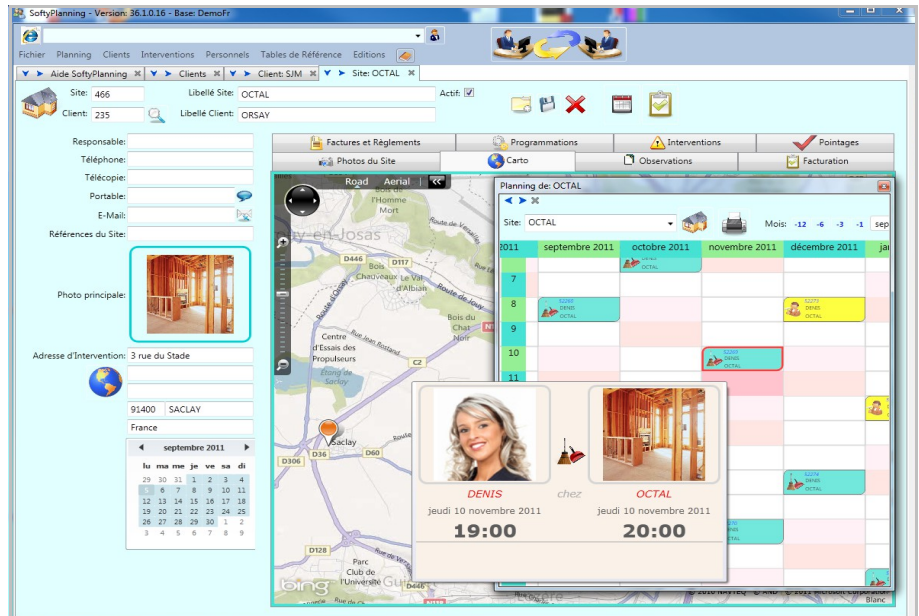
SoftyPlanning - Version: 36.1.0.16 - Base: DemoFr

Fichier Planning Clients Interventions Personnels Tables de Référence Editions

Aide SoftyPlanning | Clients | Client: SJM | Site: OCTAL

Site: 466
Libellé Site: OCTAL
Actif: ☑
Client: 235
Libellé Client: ORSAY

Responsable:
Téléphone:
Télécopie:
Portable:
E-Mail:
Références du Site:

Photo principale:

Adresse d'Intervention: 3 rue du Stade

91400 SACLAY
France

septembre 2011

| lu | ma | me | je | ve | sa | di |
|---|---|---|---|---|---|---|
| 29 | 30 | 31 | 1 | 2 | 3 | 4 |
| 5 | 6 | 7 | 8 | 9 | 10 | 11 |
| 12 | 13 | 14 | 15 | 16 | 17 | 18 |
| 19 | 20 | 21 | 22 | 23 | 24 | 25 |
| 26 | 27 | 28 | 29 | 30 | 1 | 2 |
| 3 | 4 | 5 | 6 | 7 | 8 | 9 |

Factures et Règlements | Programmations | Interventions | Pointages
Photos du Site | Carto | Observations | Facturation

Road Aerial

Jouy-en-Josas
L'Homme Mort
D446
D117
Bois Chauveaux
Le Val d'Albian
Route de Jouy
Bois du Chat Noir
Centre d'Essais des Propulseurs
Etang de Saclay
C2
Saclay
D36
D60
D306
D128
Parc Club de l'Université
D446

bing

Planning de: OCTAL

Site: OCTAL
Mois: -12 -6 -3 -1 sep

2011 | septembre 2011 | octobre 2011 | novembre 2011 | décembre 2011 | jan

7
8
9
10
11

DENIS OCTAL

DENIS
chez
OCTAL
jeudi 10 novembre 2011
jeudi 10 novembre 2011
19:00
20:00

© 2010 NAVTEQ © AND © 2011 Microsoft Corporation
Blanc